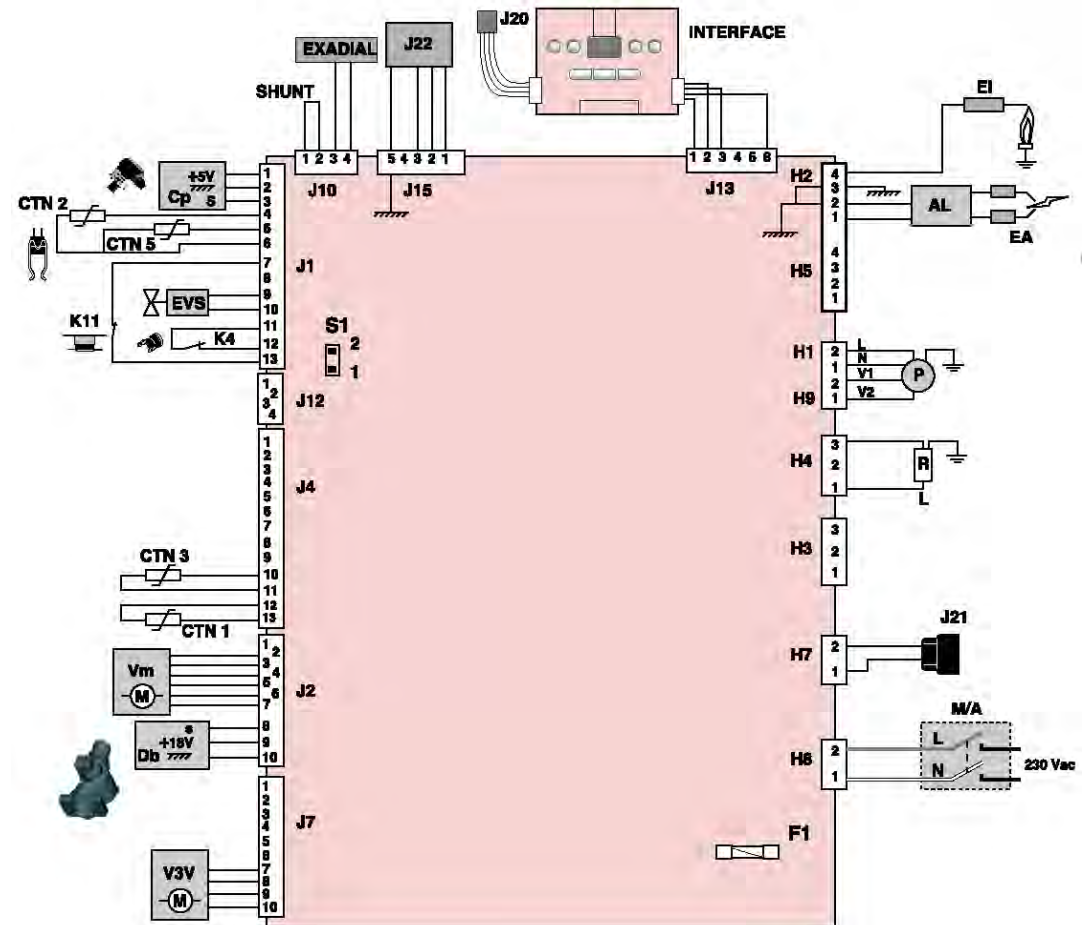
EXADIAL
J22
J20
INTERFACE
SHUNT
EI
1 2 3 4
J10
5 4 3 2 1
J15
1 2 3 4 5 6
J13
+5V
Cp
s
1
2
3
4
5
6
7
8
9
10
11
12
13
CTN 2
CTN 5
J1
EVS
K11
K4
S1
2
1
H2
4
3
2
1
AL
EA
H5
4
3
2
1
H1
2
1
L
N
V1
V2
P
H9
2
1
1
2
3
4
J12
1
2
3
4
5
6
7
8
9
10
11
12
13
J4
CTN 3
CTN 1
H4
3
2
1
R
L
H3
3
2
1
J21
H7
2
1
1
2
3
4
5
6
7
8
9
10
J2
Vm
M
s
+15V
Db
M/A
L
N
H8
2
1
230 Vac
1
2
3
4
5
6
7
8
9
10
J7
F1
V3V
M